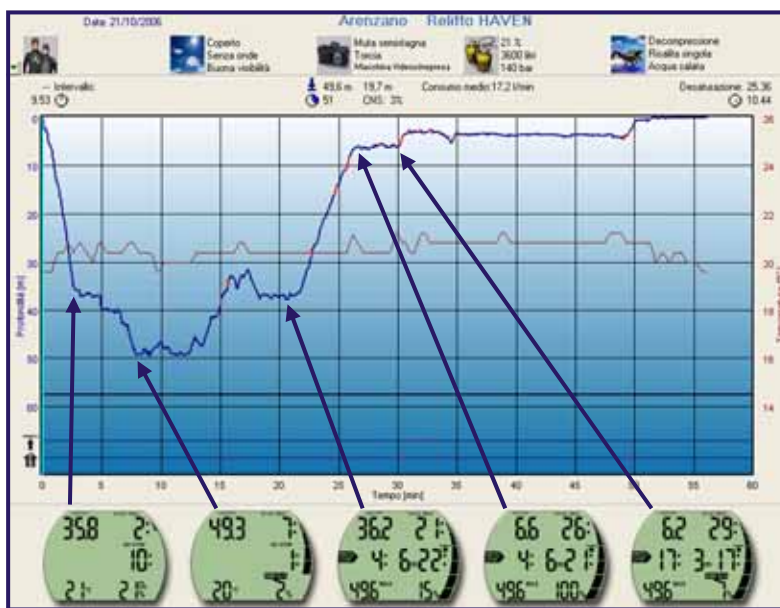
Data: 21/10/2006

Arenzano Relitto HAVEN

Coperto
Senza onde
Buona visibilità

Muta semistagna
Trecia
Macchina fotografica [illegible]

21 %
3600 lbi
140 bar

Decompressione
Risalita singola
Acqua salata

-- Intervallo:
9.53

49,6 m 19,7 m
51 CNS: 3%

Consumo medio:17,2 l/min

Desaturazione: 25.36
10.44

0
10
20
30
40
50
60

Profondità [m]

26
24
22
20
18
16
14

0 5 10 15 20 25 30 35 40 45 50 55 60
Tempo [min]

35.8 2 10 21 2

49.3 7 1 20 2

36.2 21 4 6-22 496 15

6.6 26 4 6-21 496 100

6.2 29 17 3-17 496